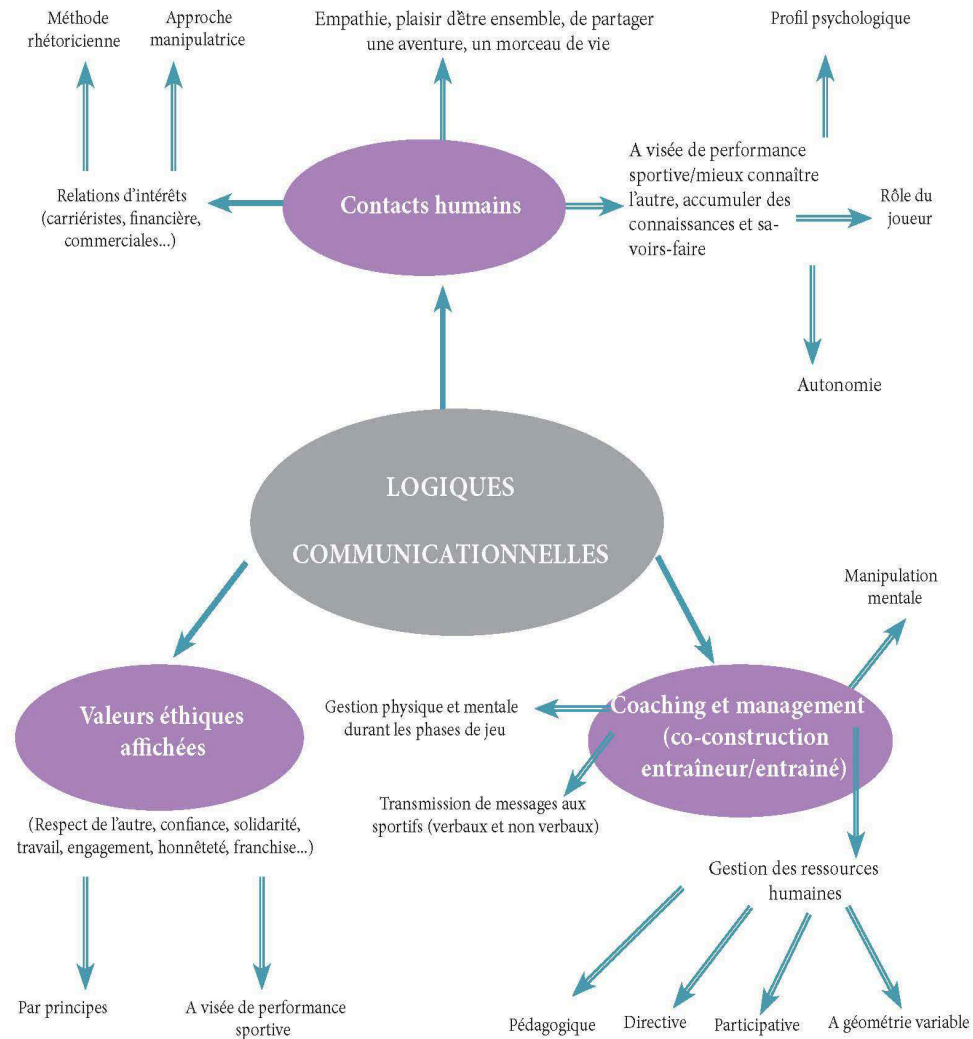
Méthode rhétoricienne

Approche manipulatrice

Empathie, plaisir d'être ensemble, de partager une aventure, un morceau de vie

Profil psychologique

Relations d'intérêts (carriéristes, financière, commerciales...)

Contacts humains

A visée de performance sportive/mieux connaître l'autre, accumuler des connaissances et savoirs-faire

Rôle du joueur

Autonomie

LOGIQUES COMMUNICATIONNELLES

Manipulation mentale

Valeurs éthiques affichées

Gestion physique et mentale durant les phases de jeu

Coaching et management (co-construction entraîneur/entrainé)

Transmission de messages aux sportifs (verbaux et non verbaux)

(Respect de l'autre, confiance, solidarité, travail, engagement, honnêteté, franchise...)

Gestion des ressources humaines

Par principes

A visée de performance sportive

Pédagogique

Directive

Participative

A géométrie variable